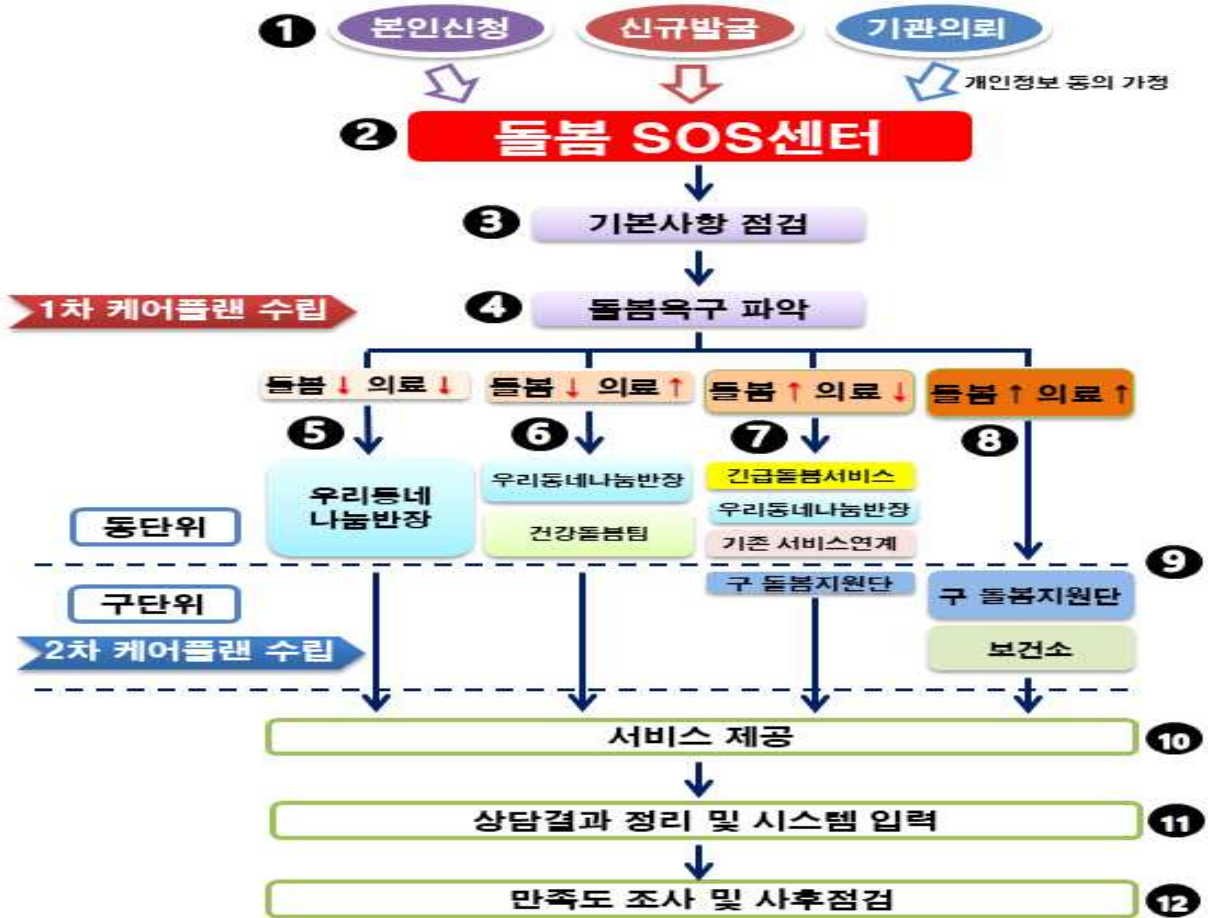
❶ 본인신청 신규발굴 기관의뢰

개인정보 동의 가정

❷ 돌봄 SOS센터

❸ 기본사항 점검

1차 케어플랜 수립

❹ 돌봄욕구 파악

돌봄↓ 의료↓ 돌봄↓ 의료↑ 돌봄↑ 의료↓ 돌봄↑ 의료↑

❺ ❻ ❼ ❽

우리동네 나눔반장

우리동네나눔반장

건강돌봄팀

긴급돌봄서비스

우리동네나눔반장

기존 서비스연계

동단위

❾

구 돌봄지원단

구 돌봄지원단

보건소

구단위

2차 케어플랜 수립

서비스 제공 ❿

상담결과 정리 및 시스템 입력 ⓫

만족도 조사 및 사후점검 ⓬